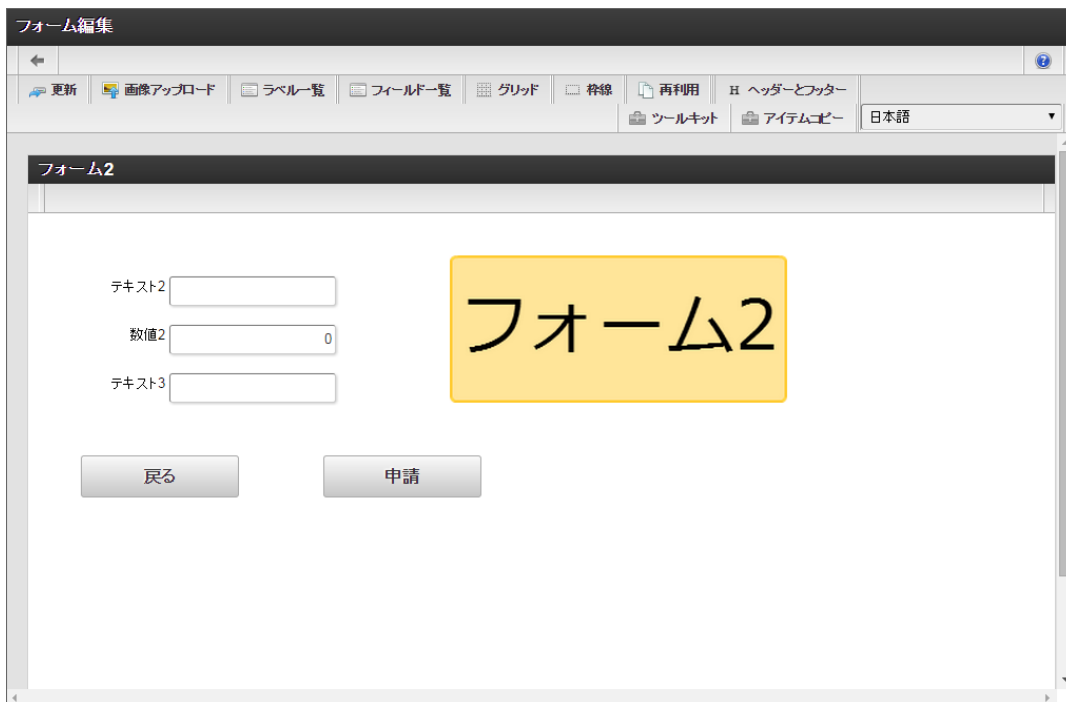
フォーム編集

更新 画像アップロード ラベル一覧 フィールド一覧 グリッド 枠線 再利用 H ヘッダーとフッター

ツールキット アイテムコピー 日本語

フォーム2

テキスト2

数値2 0

テキスト3

フォーム2

戻る

申請